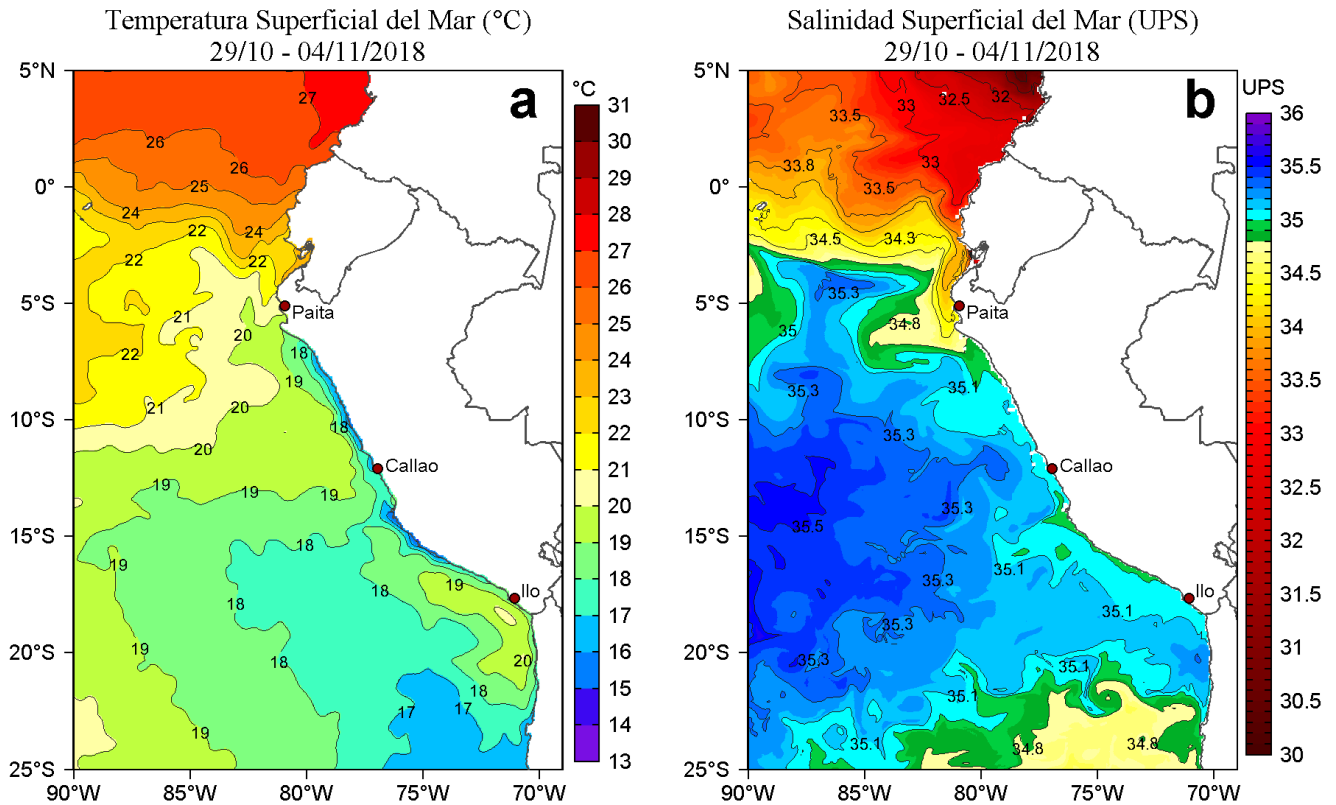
Temperatura Superficial del Mar (°C)
29/10 - 04/11/2018

a

°C
31
30
29
28
27
26
25
24
23
22
21
20
19
18
17
16
15
14
13

5°N
0°
5°S
10°S
15°S
20°S
25°S
90°W
85°W
80°W
75°W
70°W

27
26
26
25
24
24
22
22
22
22
21
22
21
20
18
19
20
18
20
19
19
19
18
19
18
19
18
18
18
20
19
17
17
18

Paita
Callao
Ilo

Salinidad Superficial del Mar (UPS)
29/10 - 04/11/2018

b

UPS
36
35.5
35
34.5
34
33.5
33
32.5
32
31.5
31
30.5
30

5°N
0°
5°S
10°S
15°S
20°S
25°S
90°W
85°W
80°W
75°W
70°W

33.5
33
32.5
32
33.8
33
33.5
34.5
34.3
35.3
35
34.8
35.3
35.1
35.3
35.5
35.3
35.3
35.1
35.1
35.3
35.3
35.1
35.1
35.1
34.8
34.8

Paita
Callao
Ilo